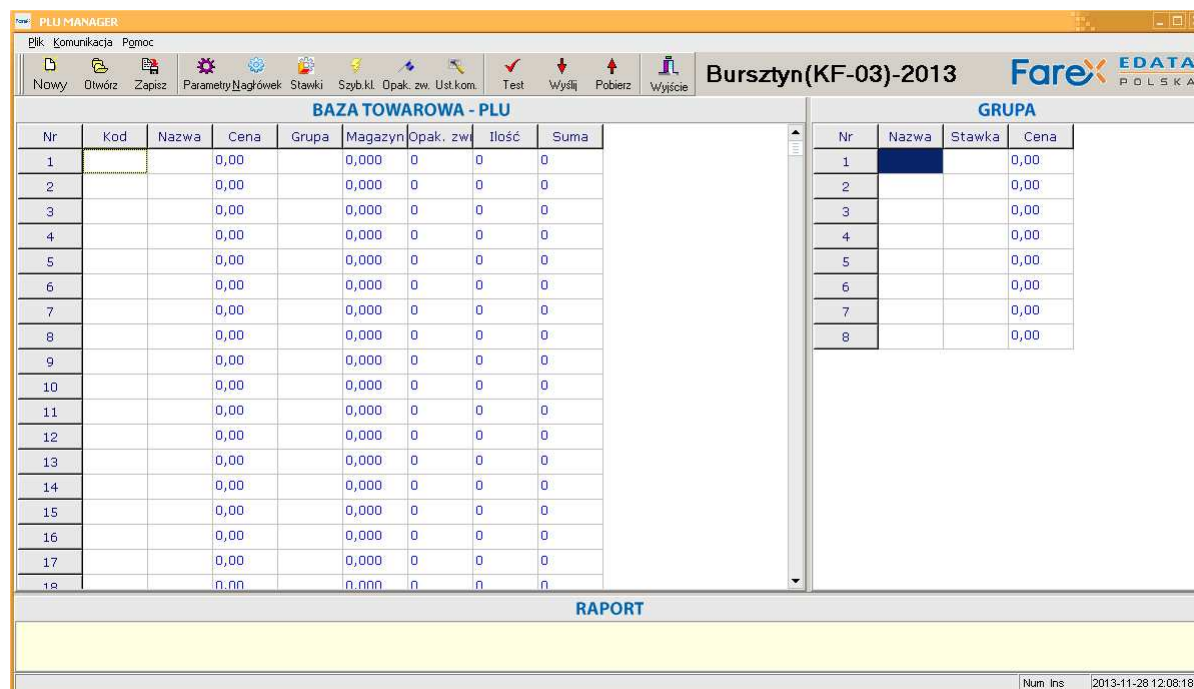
PLU MANAGER

Plik Komunikacja Pomoc

Nowy Otwórz Zapisz Parametry Nagłówek Stawki Szyb.kl. Opak. zw. Ust.kom. Test Wyślij Pobierz Wyjście

Bursztyn(KF-03)-2013

Farex EDATA POLSKA

BAZA TOWAROWA - PLU

| Nr | Kod | Nazwa | Cena | Grupa | Magazyn | Opak. zw | Ilość | Suma |
|---|---|---|---|---|---|---|---|---|
| 1 | | | 0,00 | | 0,000 | 0 | 0 | 0 |
| 2 | | | 0,00 | | 0,000 | 0 | 0 | 0 |
| 3 | | | 0,00 | | 0,000 | 0 | 0 | 0 |
| 4 | | | 0,00 | | 0,000 | 0 | 0 | 0 |
| 5 | | | 0,00 | | 0,000 | 0 | 0 | 0 |
| 6 | | | 0,00 | | 0,000 | 0 | 0 | 0 |
| 7 | | | 0,00 | | 0,000 | 0 | 0 | 0 |
| 8 | | | 0,00 | | 0,000 | 0 | 0 | 0 |
| 9 | | | 0,00 | | 0,000 | 0 | 0 | 0 |
| 10 | | | 0,00 | | 0,000 | 0 | 0 | 0 |
| 11 | | | 0,00 | | 0,000 | 0 | 0 | 0 |
| 12 | | | 0,00 | | 0,000 | 0 | 0 | 0 |
| 13 | | | 0,00 | | 0,000 | 0 | 0 | 0 |
| 14 | | | 0,00 | | 0,000 | 0 | 0 | 0 |
| 15 | | | 0,00 | | 0,000 | 0 | 0 | 0 |
| 16 | | | 0,00 | | 0,000 | 0 | 0 | 0 |
| 17 | | | 0,00 | | 0,000 | 0 | 0 | 0 |
| 18 | | | 0,00 | | 0,000 | 0 | 0 | 0 |

GRUPA

| Nr | Nazwa | Stawka | Cena |
|---|---|---|---|
| 1 | | | 0,00 |
| 2 | | | 0,00 |
| 3 | | | 0,00 |
| 4 | | | 0,00 |
| 5 | | | 0,00 |
| 6 | | | 0,00 |
| 7 | | | 0,00 |
| 8 | | | 0,00 |

RAPORT

Num Ins 2013-11-28 12:08:18